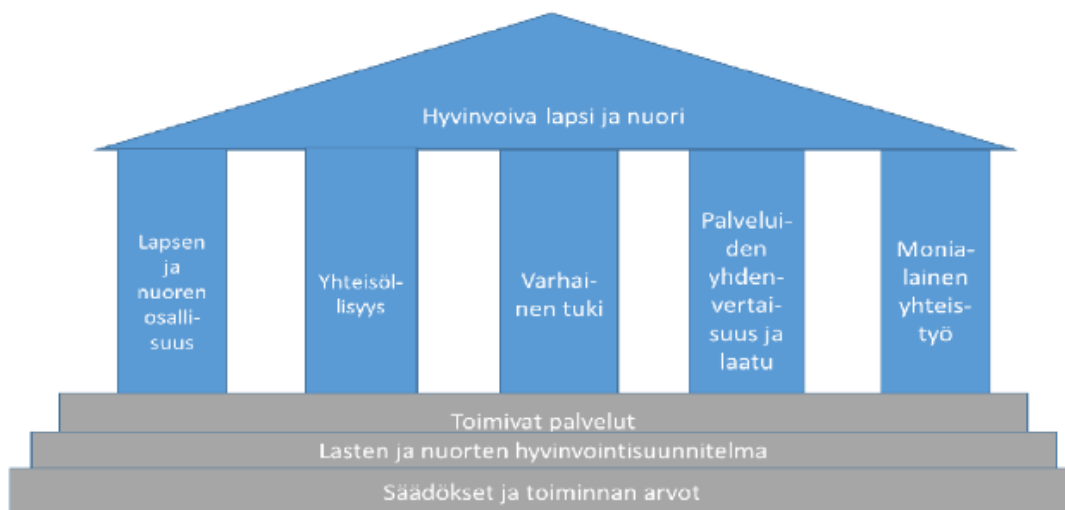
Hyvinvoiva lapsi ja nuori

Lapsen ja nuoren osallisuus

Yhteisöllisyys

Varhainen tuki

Palveluiden yhdenvertaisuus ja laatu

Monialainen yhteistyö

Toimivat palvelut

Lasten ja nuorten hyvinvointisuunnitelma

Säädökset ja toiminnan arvot